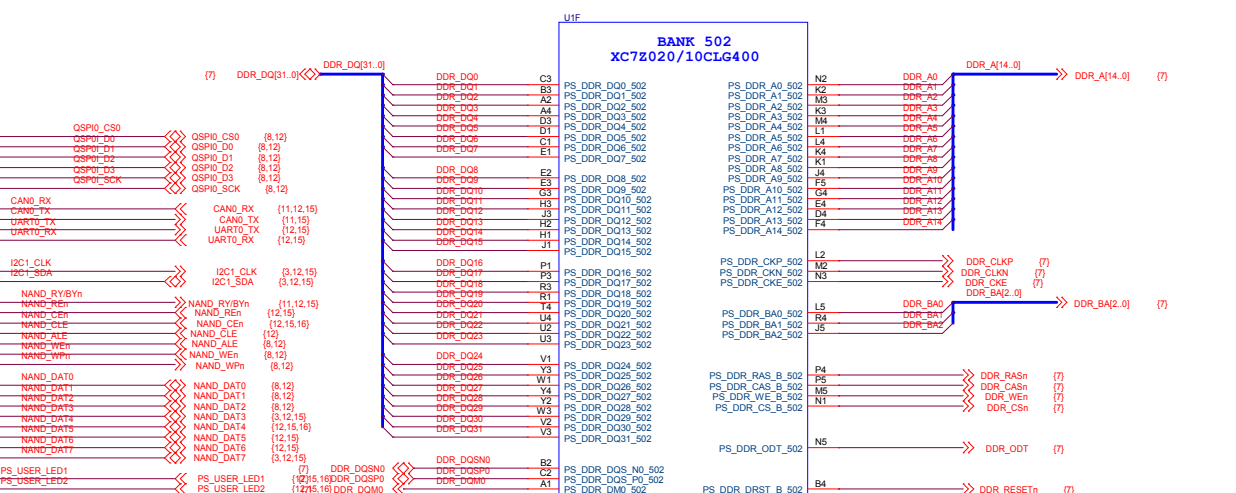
U1F
BANK 502
XC7Z020/10CLG400

{7} DDR_DQ[31..0] DDR_DQ[31..0]

DDR_DQ0 C3 PS_DDR_DQ0_502
DDR_DQ1 B3 PS_DDR_DQ1_502
DDR_DQ2 A2 PS_DDR_DQ2_502
DDR_DQ3 A4 PS_DDR_DQ3_502
DDR_DQ4 D3 PS_DDR_DQ4_502
DDR_DQ5 D1 PS_DDR_DQ5_502
DDR_DQ6 C1 PS_DDR_DQ6_502
DDR_DQ7 E1 PS_DDR_DQ7_502
DDR_DQ8 E2 PS_DDR_DQ8_502
DDR_DQ9 E3 PS_DDR_DQ9_502
DDR_DQ10 G3 PS_DDR_DQ10_502
DDR_DQ11 H3 PS_DDR_DQ11_502
DDR_DQ12 J3 PS_DDR_DQ12_502
DDR_DQ13 H2 PS_DDR_DQ13_502
DDR_DQ14 H1 PS_DDR_DQ14_502
DDR_DQ15 J1 PS_DDR_DQ15_502
DDR_DQ16 P1 PS_DDR_DQ16_502
DDR_DQ17 P3 PS_DDR_DQ17_502
DDR_DQ18 R3 PS_DDR_DQ18_502
DDR_DQ19 R1 PS_DDR_DQ19_502
DDR_DQ20 T4 PS_DDR_DQ20_502
DDR_DQ21 U4 PS_DDR_DQ21_502
DDR_DQ22 U2 PS_DDR_DQ22_502
DDR_DQ23 U3 PS_DDR_DQ23_502
DDR_DQ24 V1 PS_DDR_DQ24_502
DDR_DQ25 Y3 PS_DDR_DQ25_502
DDR_DQ26 W1 PS_DDR_DQ26_502
DDR_DQ27 Y4 PS_DDR_DQ27_502
DDR_DQ28 Y2 PS_DDR_DQ28_502
DDR_DQ29 W3 PS_DDR_DQ29_502
DDR_DQ30 V2 PS_DDR_DQ30_502
DDR_DQ31 V3 PS_DDR_DQ31_502
DDR_DQSN0 B2 PS_DDR_DQS_N0_502
DDR_DQSP0 C2 PS_DDR_DQS_P0_502
DDR_DQM0 A1 PS_DDR_DM0_502

QSPI0_CS0 QSPI0_CS0 {8,12}
QSPI0_D0 QSPI0_D0 {8,12}
QSPI0_D1 QSPI0_D1 {8,12}
QSPI0_D2 QSPI0_D2 {8,12}
QSPI0_D3 QSPI0_D3 {8,12}
QSPI0_SCK QSPI0_SCK {8,12}
CAN0_RX CAN0_RX {11,12,15}
CAN0_TX CAN0_TX {11,15}
UART0_TX UART0_TX {12,15}
UART0_RX UART0_RX {12,15}
I2C1_CLK I2C1_CLK {3,12,15}
I2C1_SDA I2C1_SDA {3,12,15}
NAND_RY/BYn NAND_RY/BYn {11,12,15}
NAND_REn NAND_REn {12,15}
NAND_CEn NAND_CEn {12,15,16}
NAND_CLE NAND_CLE {12}
NAND_ALE NAND_ALE {8,12}
NAND_WEn NAND_WEn {8,12}
NAND_WPn NAND_WPn {8,12}
NAND_DAT0 NAND_DAT0 {8,12}
NAND_DAT1 NAND_DAT1 {8,12}
NAND_DAT2 NAND_DAT2 {8,12}
NAND_DAT3 NAND_DAT3 {3,12,15}
NAND_DAT4 NAND_DAT4 {12,15,16}
NAND_DAT5 NAND_DAT5 {12,15}
NAND_DAT6 NAND_DAT6 {12,15}
NAND_DAT7 NAND_DAT7 {3,12,15}
PS_USER_LED1 PS_USER_LED1 {7}
PS_USER_LED2 PS_USER_LED2 {12,15,16}
{12,15,16} DDR_DQSN0 DDR_DQSP0 DDR_DQM0

PS_DDR_A0_502 N2 DDR_A0
PS_DDR_A1_502 K2 DDR_A1
PS_DDR_A2_502 M3 DDR_A2
PS_DDR_A3_502 K3 DDR_A3
PS_DDR_A4_502 M4 DDR_A4
PS_DDR_A5_502 L1 DDR_A5
PS_DDR_A6_502 L4 DDR_A6
PS_DDR_A7_502 K4 DDR_A7
PS_DDR_A8_502 K1 DDR_A8
PS_DDR_A9_502 J4 DDR_A9
PS_DDR_A10_502 F5 DDR_A10
PS_DDR_A11_502 G4 DDR_A11
PS_DDR_A12_502 E4 DDR_A12
PS_DDR_A13_502 D4 DDR_A13
PS_DDR_A14_502 F4 DDR_A14
DDR_A[14..0] DDR_A[14..0] {7}
PS_DDR_CKP_502 L2 DDR_CLKP {7}
PS_DDR_CKN_502 M2 DDR_CLKN {7}
PS_DDR_CKE_502 N3 DDR_CKE {7}
DDR_BA[2..0]
PS_DDR_BA0_502 L5 DDR_BA0
PS_DDR_BA1_502 R4 DDR_BA1
PS_DDR_BA2_502 J5 DDR_BA2
DDR_BA[2..0] {7}
PS_DDR_RAS_B_502 P4 DDR_RASn {7}
PS_DDR_CAS_B_502 P5 DDR_CASn {7}
PS_DDR_WE_B_502 M5 DDR_WEn {7}
PS_DDR_CS_B_502 N1 DDR_CSn {7}
PS_DDR_ODT_502 N5 DDR_ODT {7}
PS_DDR_DRST_B_502 B4 DDR_RESETn {7}